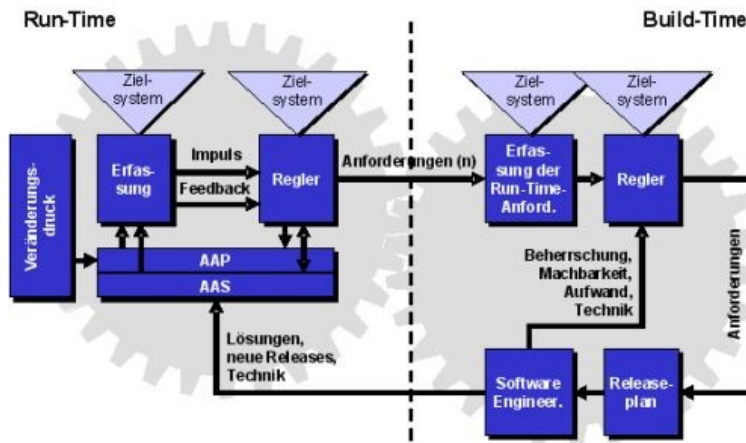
Run-Time

Build-Time

Ziel-system

Ziel-system

Ziel-system

Ziel-system

Veränderungs-druck

Erfassung

Impuls

Feedback

Regler

Anforderungen (n)

Erfassung der Run-Time-Anford.

Regler

AAP

AAS

Beherrschung, Machbarkeit, Aufwand, Technik

Anforderungen

Lösungen, neue Releases, Technik

Software Engineer.

Releaseplan